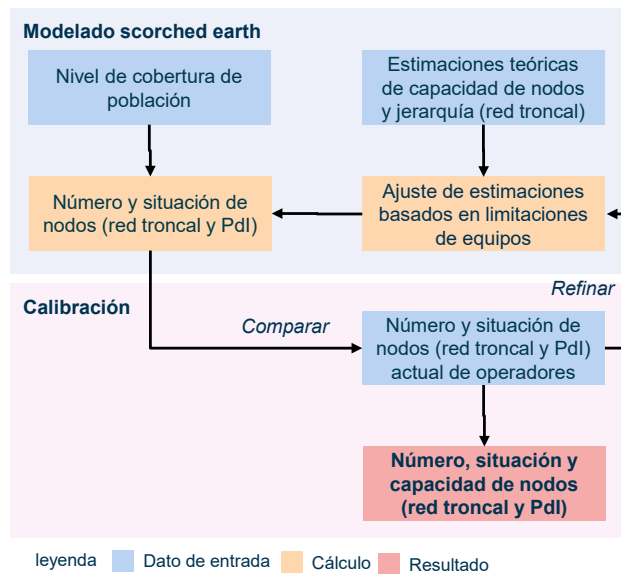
Modelado scorched earth

Nivel de cobertura de población

Estimaciones teóricas de capacidad de nodos y jerarquía (red troncal)

Número y situación de nodos (red troncal y PdI)

Ajuste de estimaciones basados en limitaciones de equipos

Refinar

Calibración

Comparar

Número y situación de nodos (red troncal y PdI) actual de operadores

Número, situación y capacidad de nodos (red troncal y PdI)

leyenda Dato de entrada Cálculo Resultado